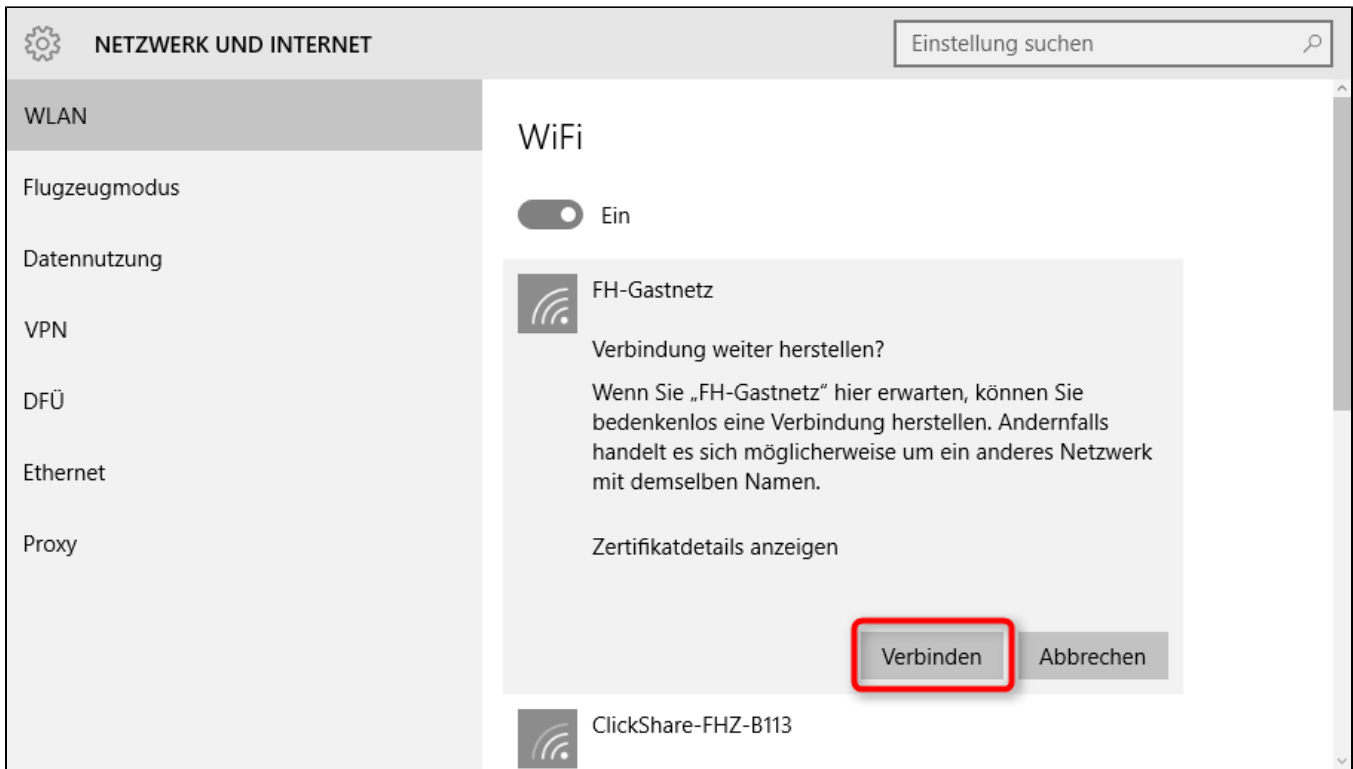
NETZWERK UND INTERNET

Einstellung suchen

WLAN

Flugzeugmodus

Datennutzung

VPN

DFÜ

Ethernet

Proxy

WiFi

Ein

FH-Gastnetz

Verbindung weiter herstellen?

Wenn Sie „FH-Gastnetz" hier erwarten, können Sie bedenkenlos eine Verbindung herstellen. Andernfalls handelt es sich möglicherweise um ein anderes Netzwerk mit demselben Namen.

Zertifikatdetails anzeigen

Verbinden

Abbrechen

ClickShare-FHZ-B113